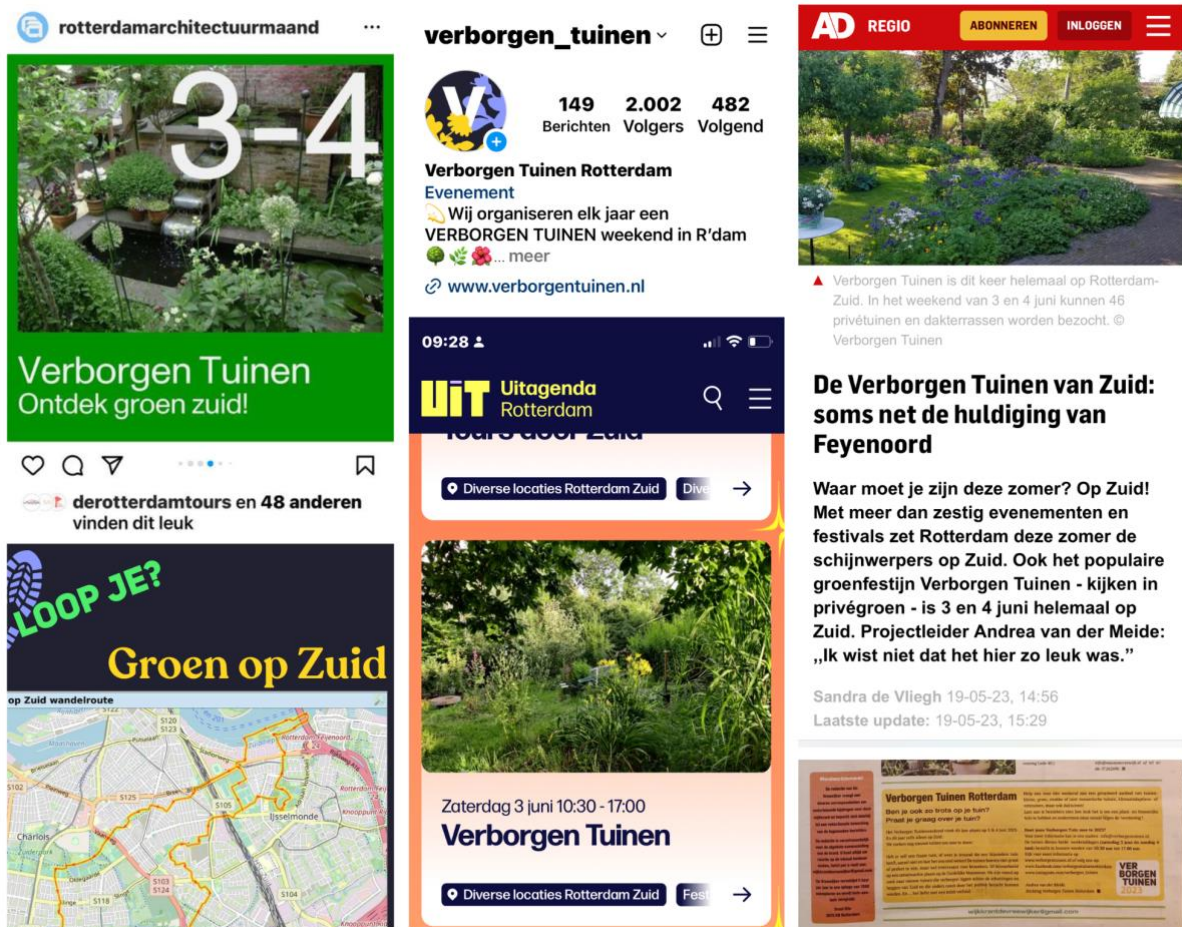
rotterdamarchitectuurmaand ···

3-4

Verborgen Tuinen
Ontdek groen zuid!

derotterdamtours en 48 anderen vinden dit leuk

LOOP JE?

Groen op Zuid

op Zuid wandelroute

S120
S123
S102
S125
S105
IJsselmonde
Charlois
S103
S124
S118
S104

verborgen_tuinen

149 Berichten
2.002 Volgers
482 Volgend

Verborgen Tuinen Rotterdam
Evenement
Wij organiseren elk jaar een VERBORGEN TUINEN weekend in R'dam
... meer
www.verborgentuinen.nl

09:28

UiT Uitagenda Rotterdam

Diverse locaties Rotterdam Zuid
Dive

Zaterdag 3 juni 10:30 - 17:00
Verborgen Tuinen

Diverse locaties Rotterdam Zuid
Fest

AD REGIO ABONNEREN INLOGGEN

Verborgen Tuinen is dit keer helemaal op Rotterdam-Zuid. In het weekend van 3 en 4 juni kunnen 46 privétuinen en dakterrassen worden bezocht. © Verborgen Tuinen

De Verborgen Tuinen van Zuid: soms net de huldiging van Feyenoord

Waar moet je zijn deze zomer? Op Zuid! Met meer dan zestig evenementen en festivals zet Rotterdam deze zomer de schijnwerpers op Zuid. Ook het populaire groenfestijn Verborgen Tuinen - kijken in privégroen - is 3 en 4 juni helemaal op Zuid. Projectleider Andrea van der Meide: „Ik wist niet dat het hier zo leuk was.”

Sandra de Vliegh 19-05-23, 14:56
Laatste update: 19-05-23, 15:29

Verborgen Tuinen Rotterdam
Ben jo ook zo trots op je tuin?
Praat je graag over je tuin?

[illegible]

VERBORGEN TUINEN